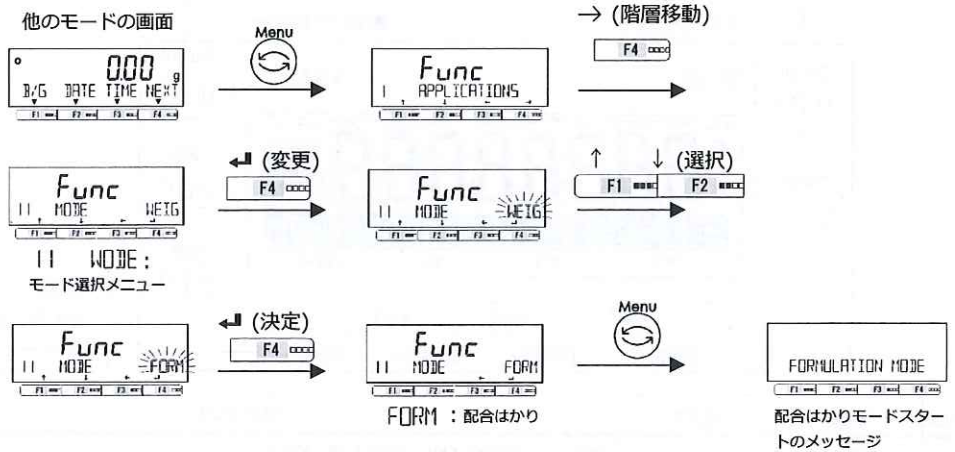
他のモードの画面

0.00 g
B/G DATE TIME NEXT
F1 F2 F3 F4

Menu

Func
I APPLICATIONS
F1 F2 F3 F4

→ (階層移動)
F4

Func
II MODE WEIG
F1 F2 F3 F4

II MODE:
モード選択メニュー

↵ (変更)
F4

Func
II MODE WEIG
F1 F2 F3 F4

↑ ↓ (選択)
F1 F2

Func
II MODE FORM
F1 F2 F3 F4

↵ (決定)
F4

Func
II MODE FORM
F1 F2 F3 F4

FORM : 配合はかり

Menu

FORMULATION MODE
F1 F2 F3 F4

配合はかりモードスタートのメッセージ